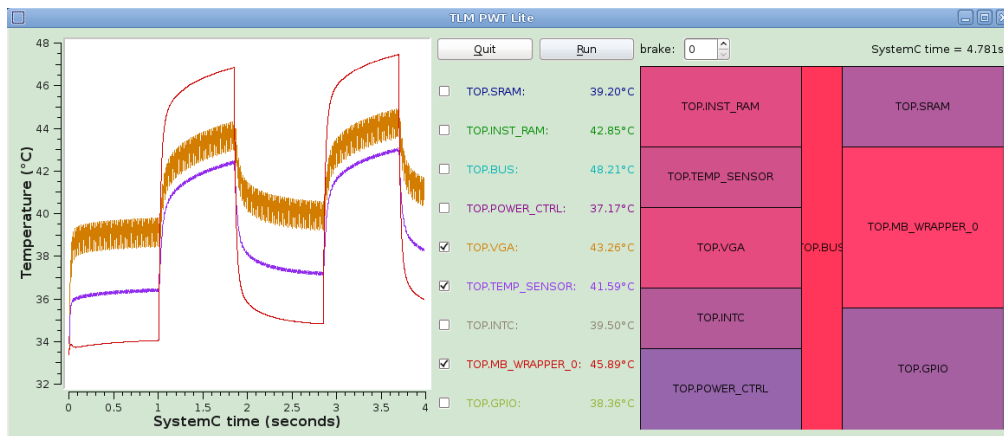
TLM PWT Lite

Quit Run brake: 0 SystemC time = 4.781s

| | | |
|---|---|---|
| ☐ | TOP.SRAM: | 39.20°C |
| ☐ | TOP.INST_RAM: | 42.85°C |
| ☐ | TOP.BUS: | 48.21°C |
| ☐ | TOP.POWER_CTRL: | 37.17°C |
| ☑ | TOP.VGA: | 43.26°C |
| ☑ | TOP.TEMP_SENSOR: | 41.59°C |
| ☐ | TOP.INTC: | 39.50°C |
| ☑ | TOP.MB_WRAPPER_0: | 45.89°C |
| ☐ | TOP.GPIO: | 38.36°C |

Temperature (°C)
48
46
44
42
40
38
36
34
32
0 0.5 1 1.5 2 2.5 3 3.5 4
SystemC time (seconds)

TOP.INST_RAM
TOP.TEMP_SENSOR
TOP.VGA
TOP.INTC
TOP.POWER_CTRL
TOP.BUS
TOP.SRAM
TOP.MB_WRAPPER_0
TOP.GPIO